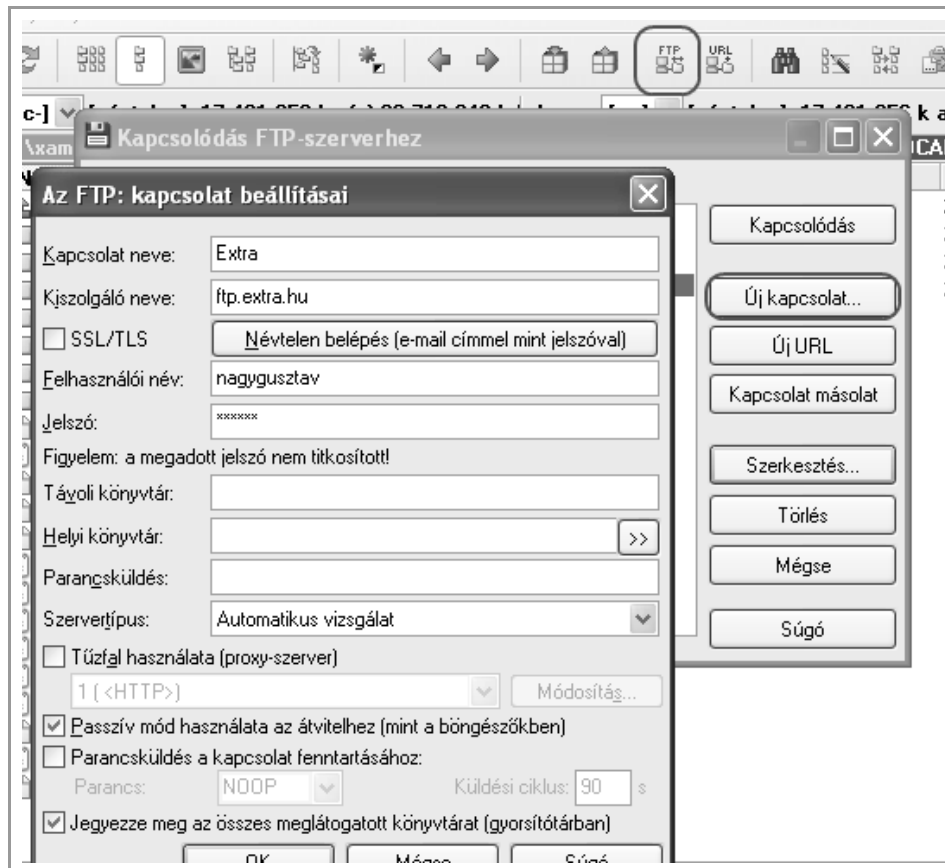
FTP
URL

c-]

Kapcsolódás FTP-szerverhez

Az FTP: kapcsolat beállításai

Kapcsolódás

Új kapcsolat...

Új URL

Kapcsolat másolat

Szerkesztés...

Törlés

Mégse

Súgó

Kapcsolat neve: Extra

Kiszolgáló neve: ftp.extra.hu

SSL/TLS

Névtelen belépés (e-mail címmel mint jelszóval)

Felhasználói név: nagygusztav

Jelszó: ******

Figyelem: a megadott jelszó nem titkosított!

Távoli könyvtár:

Helyi könyvtár: >>

Parancsküldés:

Szervertípus: Automatikus vizsgálat

Tűzfal használata (proxy-szerver)

1 (<HTTP>)

Módosítás...

Passzív mód használata az átvitelhez (mint a böngészőkben)

Parancsküldés a kapcsolat fenntartásához:

Parancs: NOOP

Küldési ciklus: 90 s

Jegyezze meg az összes meglátogatott könyvtárat (gyorsítótárban)

OK

Mégse

Súgó